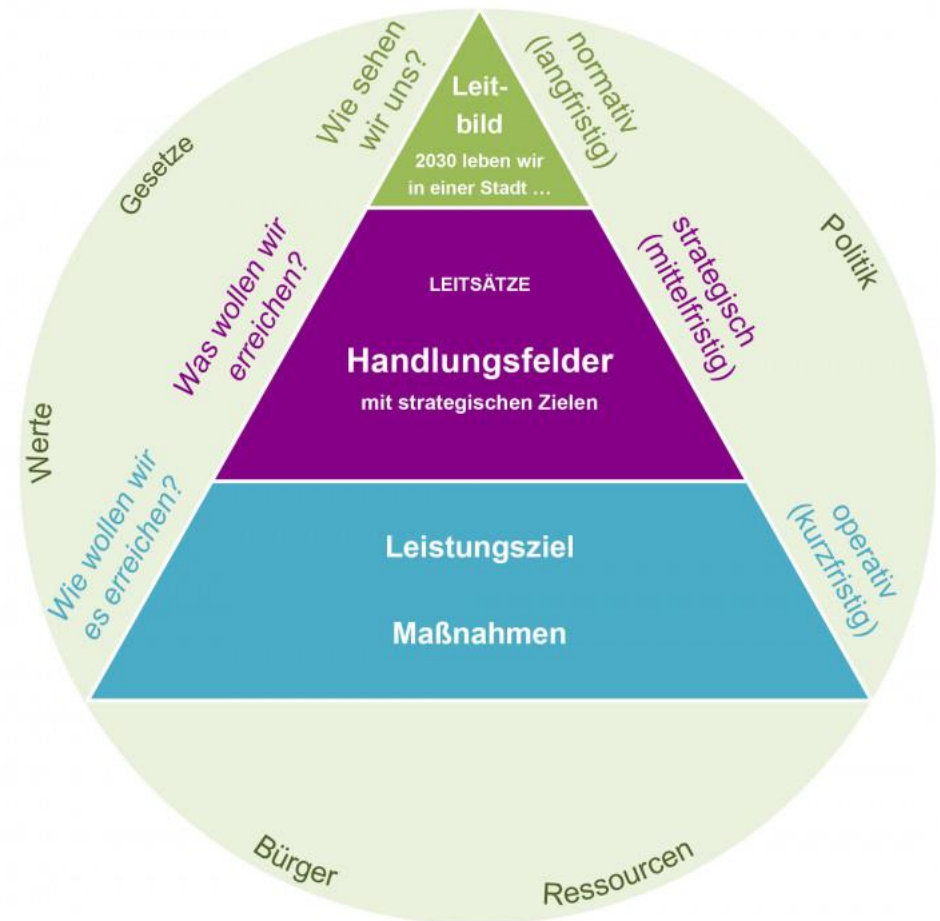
Leitbild
2030 leben wir in einer Stadt …

Wie sehen wir uns?

normativ (langfristig)

LEITSÄTZE

Handlungsfelder
mit strategischen Zielen

Was wollen wir erreichen?

strategisch (mittelfristig)

Leistungsziel

Maßnahmen

Wie wollen wir es erreichen?

operativ (kurzfristig)

Gesetze

Politik

Werte

Bürger

Ressourcen